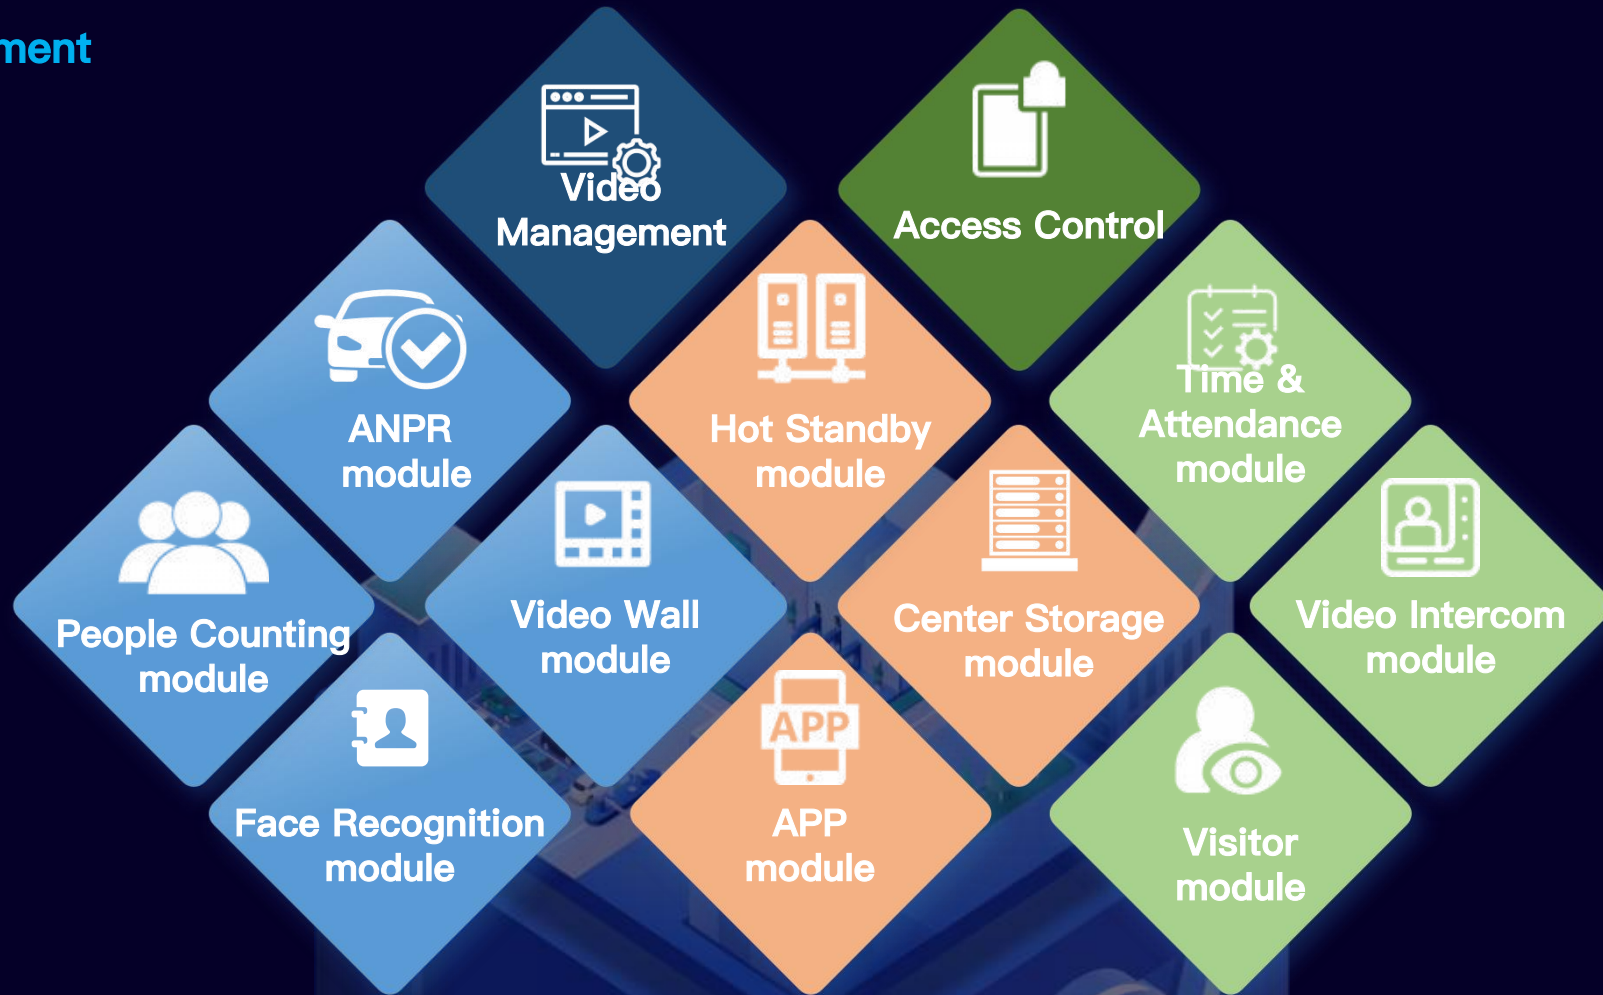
ment

Video Management

Access Control

ANPR module

Hot Standby module

Time & Attendance module

People Counting module

Video Wall module

Center Storage module

Video Intercom module

Face Recognition module

APP

APP module

Visitor module